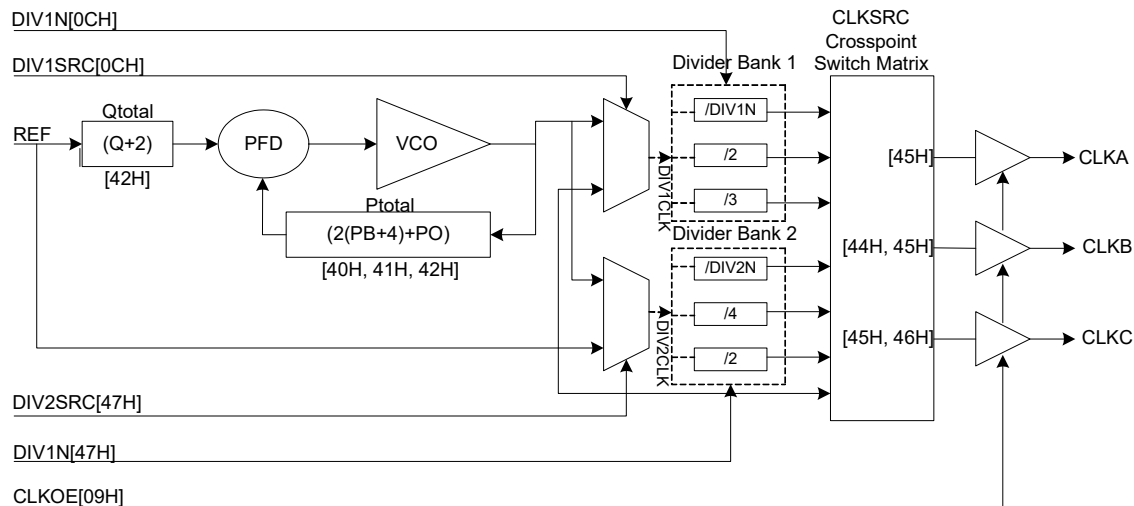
DIV1N[0CH]

DIV1SRC[0CH]

REF

Qtotal

(Q+2)

[42H]

PFD

VCO

Ptotal

(2(PB+4)+PO)

[40H, 41H, 42H]

DIV1CLK

Divider Bank 1

/DIV1N

/2

/3

Divider Bank 2

/DIV2N

/4

/2

DIV2CLK

CLKSRC
Crosspoint
Switch Matrix

[45H]

[44H, 45H]

[45H, 46H]

CLKA

CLKB

CLKC

DIV2SRC[47H]

DIV1N[47H]

CLKOE[09H]